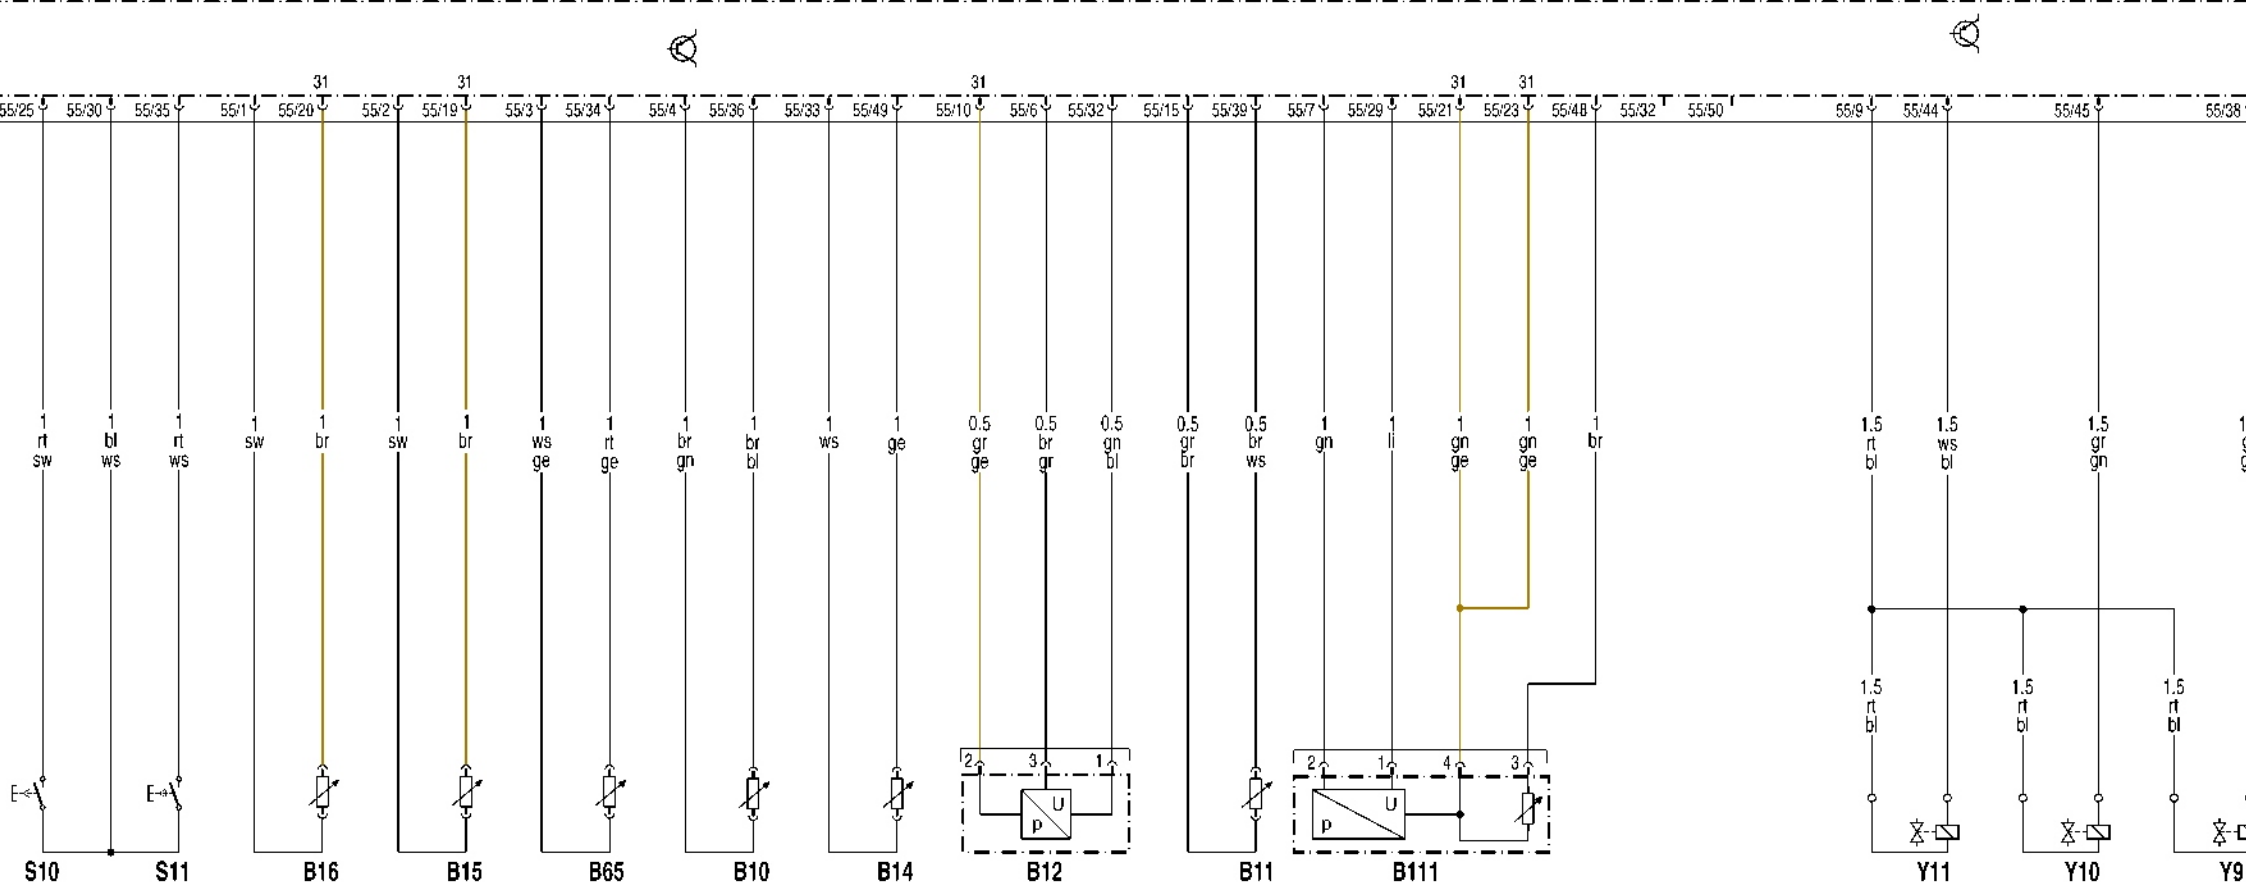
31 31 31 31 31

55/25 55/30 55/35 55/1 55/20 55/2 55/19 55/3 55/34 55/4 55/36 55/33 55/49 55/10 55/6 55/32 55/15 55/39 55/7 55/29 55/21 55/23 55/48 55/32 55/50 55/9 55/44 55/45 55/38

1 rt sw
1 bl ws
1 rt ws
1 sw
1 br
1 sw
1 br
1 ws ge
1 rt ge
1 br gn
1 br bl
1 ws
1 ge
0.5 gr ge
0.5 br gr
0.5 gn bl
0.5 gr br
0.5 br ws
1 gn
1 li
1 gn ge
1 gn ge
1 br
1.5 rt bl
1.5 ws bl
1.5 gr gn

1.5 rt bl
1.5 rt bl
1.5 rt bl

2 3 1
U
p
2 1 4 3
p U

S10 S11 B16 B15 B65 B10 B14 B12 B11 B111 Y11 Y10 Y9